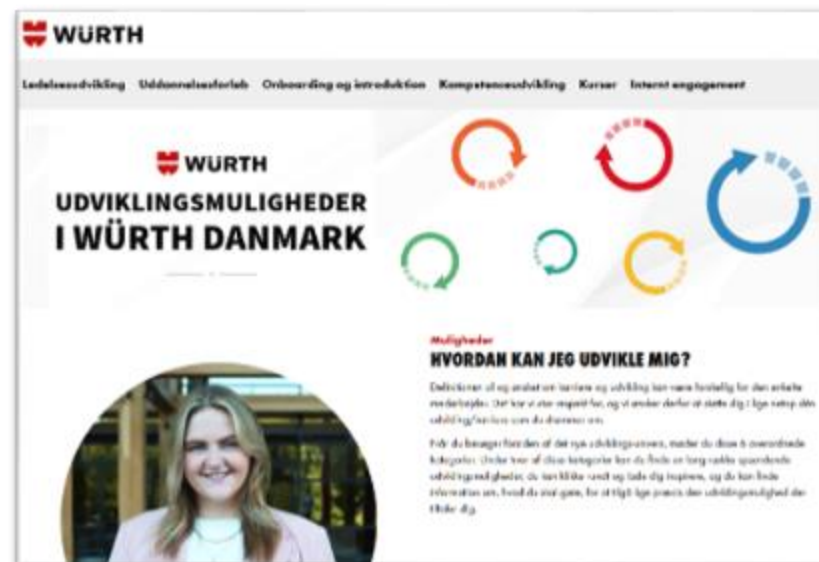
WÜRTH

Ledelsesudvikling Uddannelsesforløb Onboarding og introduktion Kompetenceudvikling Kurser Internt engagement

WÜRTH

UDVIKLINGSMULIGHEDER I WÜRTH DANMARK

Muligheder

HVORDAN KAN JEG UDVIKLE MIG?

Definitionen af og ønsket om karriere og udvikling kan være forskellig fra den enkelte medarbejder. Det har vi stor respekt for, og vi ønsker derfor at støtte dig i lige netop den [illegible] som du drømmer om.

Når du besøger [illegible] af det nye udviklingsunivers, møder du disse 6 overordnede kategorier. Under hver af disse kategorier kan du finde en lang række spændende udviklingsmuligheder, du kan klikke rundt og lade dig inspirere, og du kan finde information om, hvad du skal gøre, for at følge lige præcis den udviklingsmulighed der tiltaler dig.